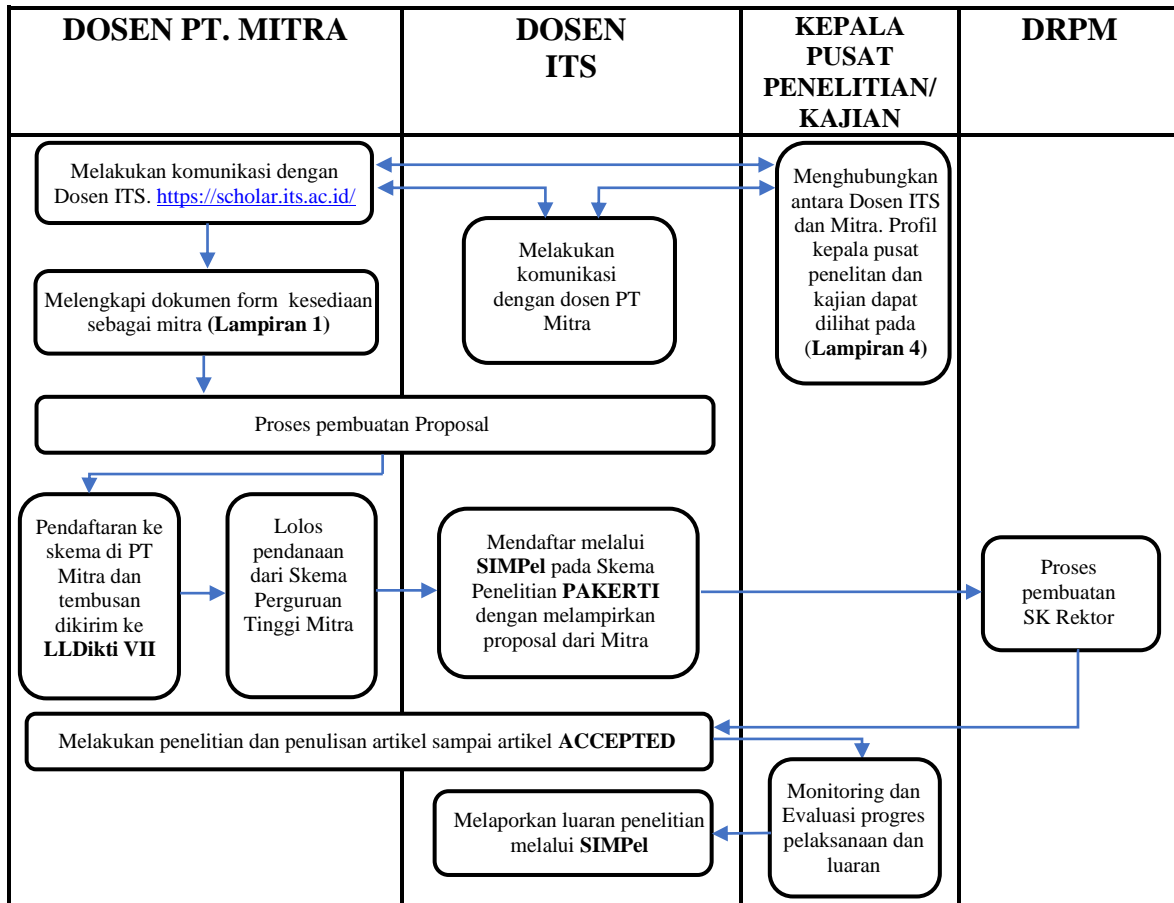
| DOSEN PT. MITRA | DOSEN ITS | KEPALA PUSAT PENELITIAN/ KAJIAN | DRPM |
|---|---|---|---|

Melakukan komunikasi dengan Dosen ITS. https://scholar.its.ac.id/

Melakukan komunikasi dengan dosen PT Mitra

Menghubungkan antara Dosen ITS dan Mitra. Profil kepala pusat penelitan dan kajian dapat dilihat pada (**Lampiran 4**)

Melengkapi dokumen form kesediaan sebagai mitra (**Lampiran 1**)

Proses pembuatan Proposal

Pendaftaran ke skema di PT Mitra dan tembusan dikirim ke **LLDikti VII**

Lolos pendanaan dari Skema Perguruan Tinggi Mitra

Mendaftar melalui **SIMPel** pada Skema Penelitian **PAKERTI** dengan melampirkan proposal dari Mitra

Proses pembuatan SK Rektor

Melakukan penelitian dan penulisan artikel sampai artikel **ACCEPTED**

Monitoring dan Evaluasi progres pelaksanaan dan luaran

Melaporkan luaran penelitian melalui **SIMPel**